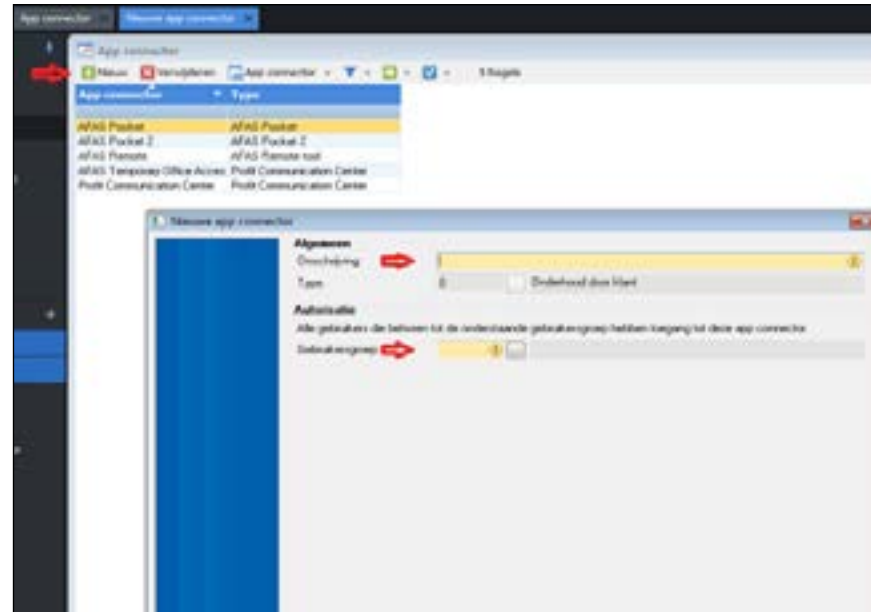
App connector | Nieuwe app connector

App connector

Nieuw | Verwijderen | App connector | 5 Regels

| App connector | Type |
|---|---|
| AFAS Pocket | AFAS Pocket |
| AFAS Pocket 2 | AFAS Pocket 2 |
| AFAS Remote | AFAS Remote tool |
| AFAS Temporary Office Acces | Profit Communication Center |
| Profit Communication Center | Profit Communication Center |

Nieuwe app connector

Algemeen
Omschrijving
Type 8 Onderhoud door klant

Autorisatie
Alle gebruikers die behoren tot de onderstaande gebruikersgroep hebben toegang tot deze app connector
Gebruikersgroep